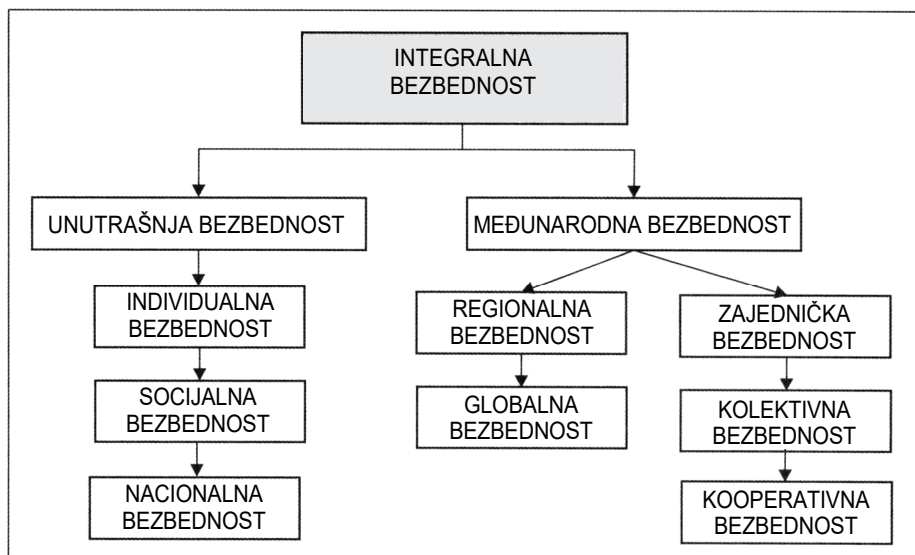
INTEGRALNA BEZBEDNOST

UNUTRAŠNJA BEZBEDNOST

MEĐUNARODNA BEZBEDNOST

INDIVIDUALNA BEZBEDNOST

SOCIJALNA BEZBEDNOST

NACIONALNA BEZBEDNOST

REGIONALNA BEZBEDNOST

GLOBALNA BEZBEDNOST

ZAJEDNIČKA BEZBEDNOST

KOLEKTIVNA BEZBEDNOST

KOOPERATIVNA BEZBEDNOST